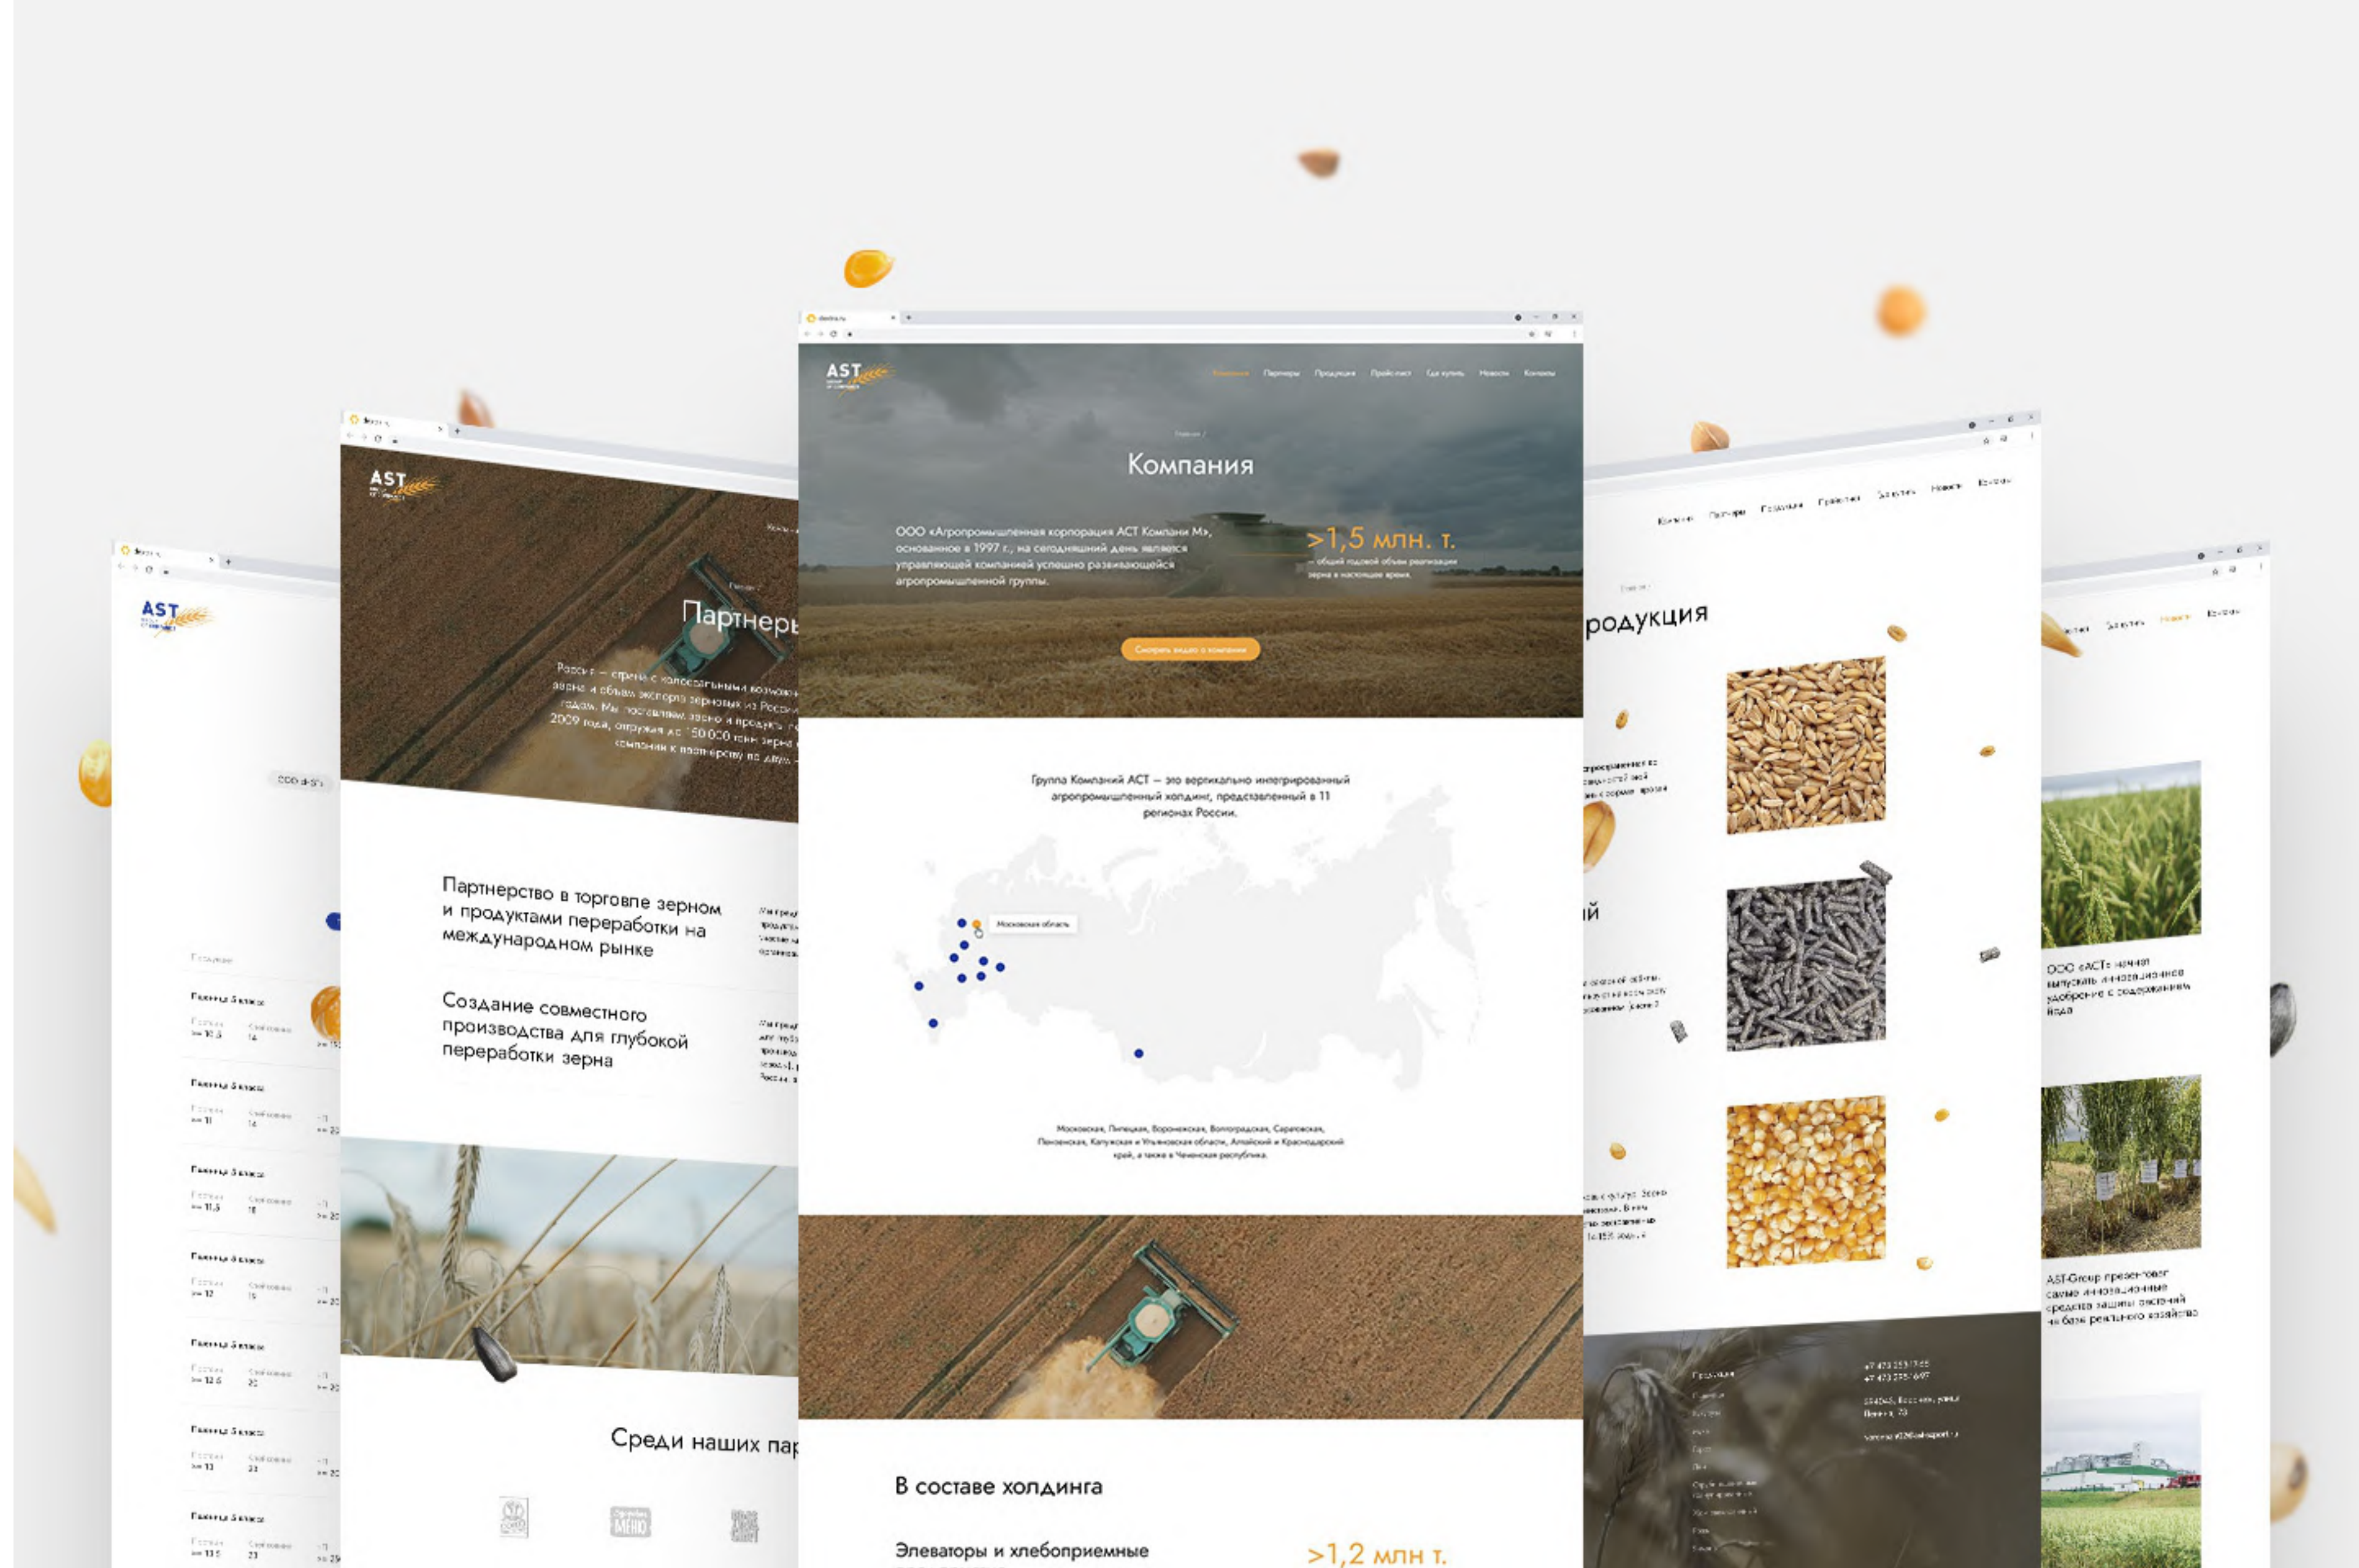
AST

Компания Партнеры Продукция Прайс-лист Где купить Новости Контакты

Компания

ООО «Агропромышленная корпорация АСТ Компани М», основанное в 1997 г., на сегодняшний день является управляющей компанией успешно развивающейся агропромышленной группы.

>1,5 млн. т.

— общий годовой объем реализации зерна в настоящее время.

Смотреть видео о компании

Группа Компаний АСТ — это вертикально интегрированный агропромышленный холдинг, представленный в 11 регионах России.

Московская область

Московская, Липецкая, Воронежская, Волгоградская, Саратовская, Пензенская, Калужская и Ульяновская области, Алтайский и Краснодарский край, а также в Чеченская республика.

В составе холдинга

Элеваторы и хлебоприемные

>1,2 млн т.

AST

Партнеры

Россия — страна с колоссальными возможно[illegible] зерна и объем экспорта зерновых из Росси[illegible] годом. Мы поставляем зерно и продукты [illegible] 2009 года, отгрузив до 150 000 тонн зерна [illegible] компании к партнерству на долгу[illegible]

Партнерство в торговле зерном и продуктами переработки на международном рынке

Создание совместного производства для глубокой переработки зерна

Среди наших пар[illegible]

AST

Продукция

ООО «АСТ» начал выпускать инновационное удобрение с содержанием йода

AST-Group презентовал самые инновационные средства защиты растений на базе реального хозяйства